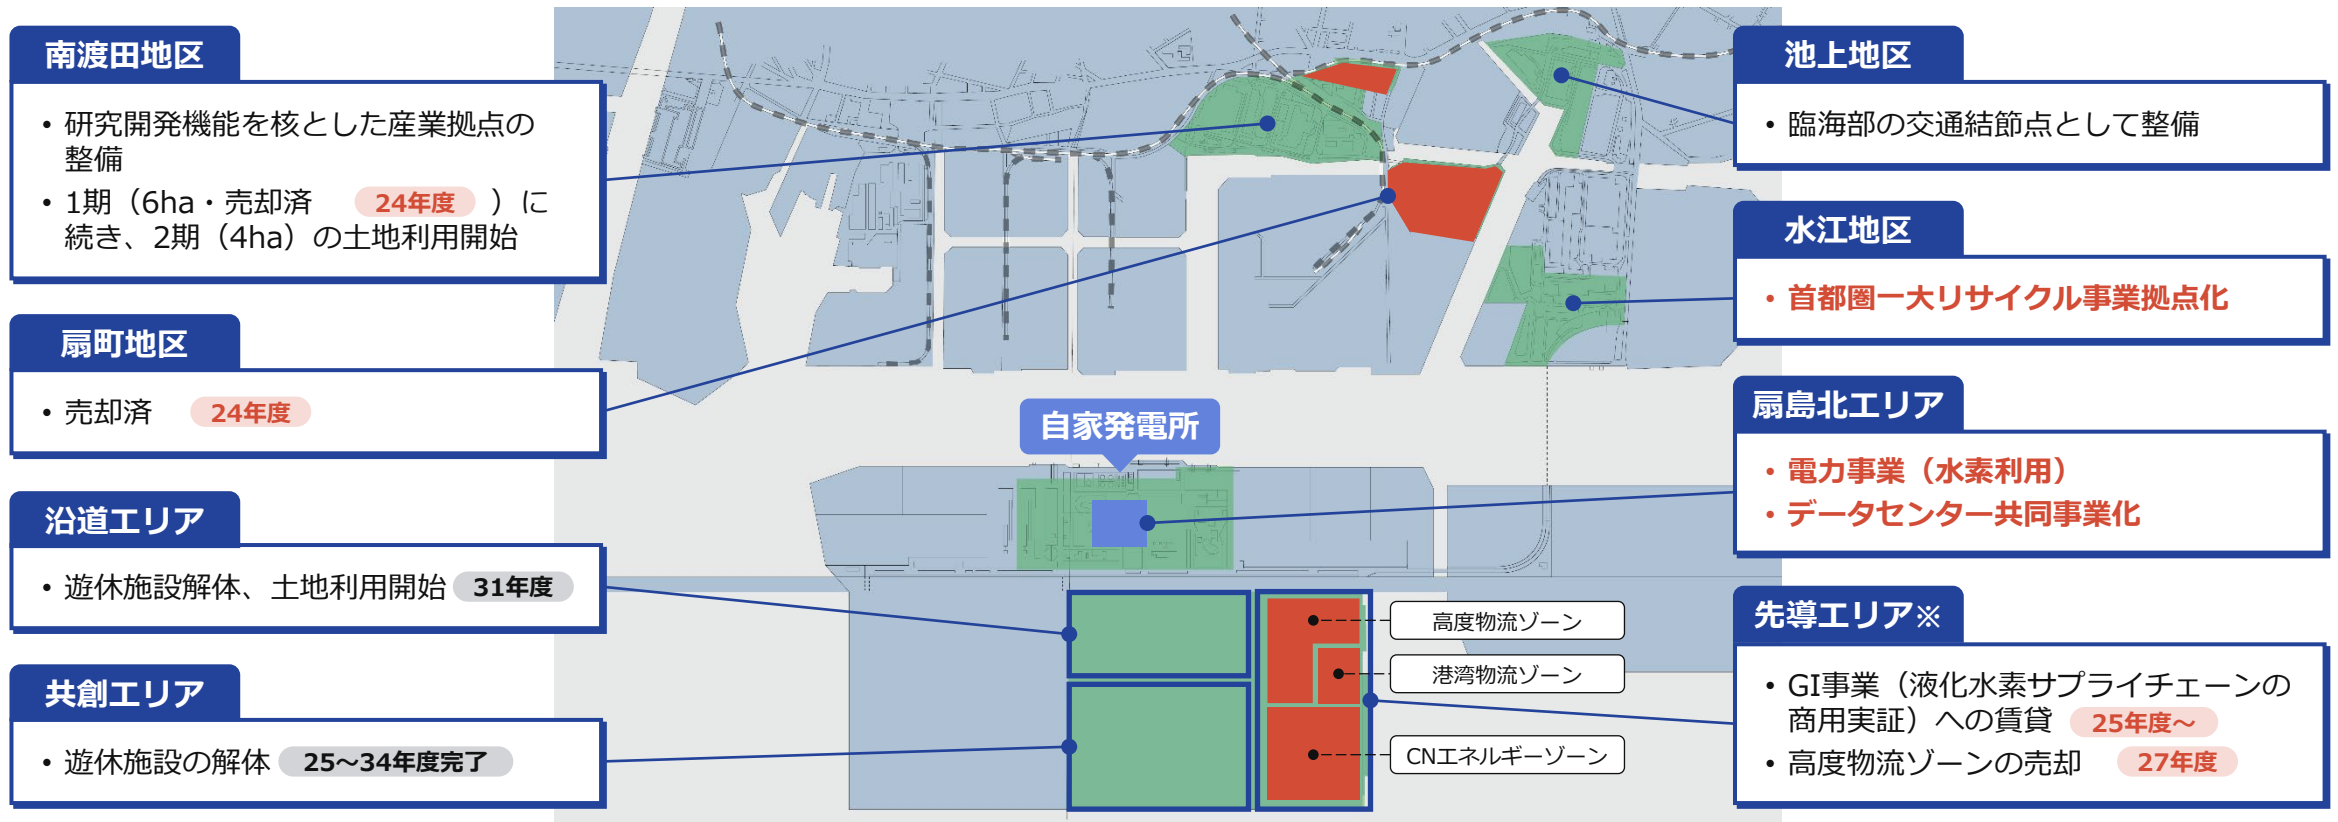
南渡田地区

• 研究開発機能を核とした産業拠点の整備
• 1期（6ha・売却済 24年度 ）に続き、2期（4ha）の土地利用開始

扇町地区

• 売却済 24年度

沿道エリア

• 遊休施設解体、土地利用開始 31年度

共創エリア

• 遊休施設の解体 25～34年度完了

自家発電所

高度物流ゾーン

港湾物流ゾーン

CNエネルギーゾーン

池上地区

• 臨海部の交通結節点として整備

水江地区

• 首都圏一大リサイクル事業拠点化

扇島北エリア

• 電力事業（水素利用）
• データセンター共同事業化

先導エリア※

• GI事業（液化水素サプライチェーンの商用実証）への賃貸 25年度～
• 高度物流ゾーンの売却 27年度